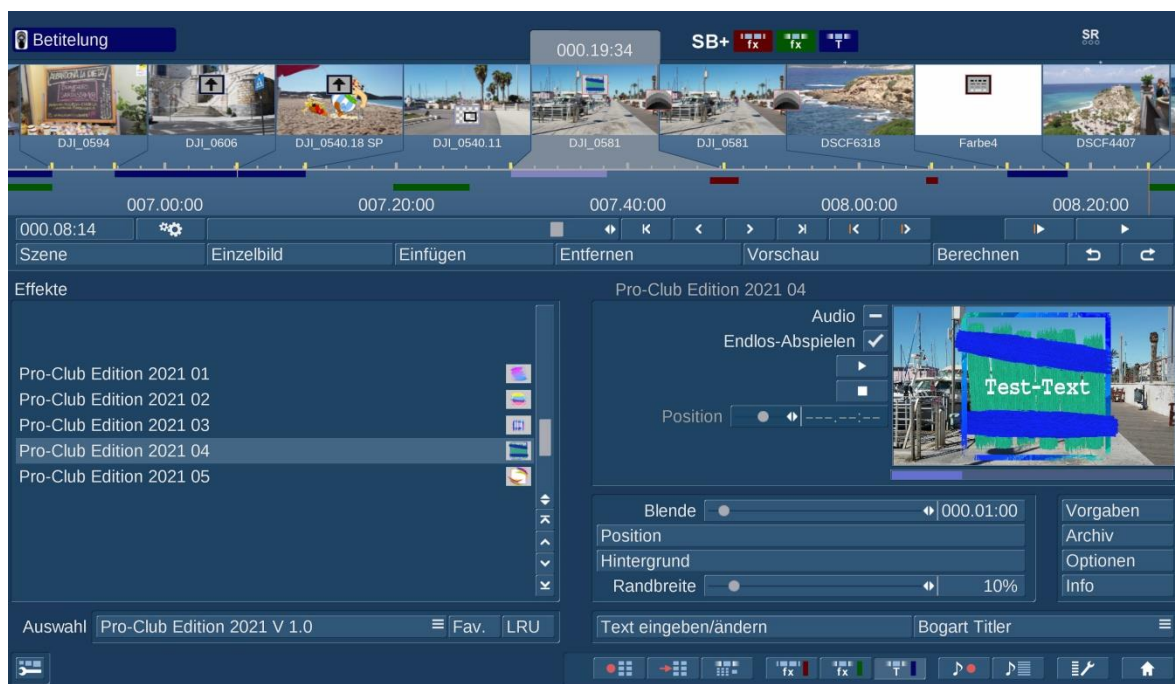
Betitelung

000.19:34

SB+ fx fx T

SR

DJI_0594 DJI_0606 DJI_0540.18 SP DJI_0540.11 DJI_0581 DJI_0581 DSCF6318 Farbe4 DSCF4407

007.00:00 007.20:00 007.40:00 008.00:00 008.20:00

000.08:14

Szene | Einzelbild | Einfügen | Entfernen | Vorschau | Berechnen

Effekte

Pro-Club Edition 2021 01
Pro-Club Edition 2021 02
Pro-Club Edition 2021 03
Pro-Club Edition 2021 04
Pro-Club Edition 2021 05

Pro-Club Edition 2021 04

Audio
Endlos-Abspielen

Position ---.--:--

Test-Text

Blende 000.01:00
Position
Hintergrund
Randbreite 10%

Vorgaben
Archiv
Optionen
Info

Auswahl Pro-Club Edition 2021 V 1.0 Fav. LRU

Text eingeben/ändern

Bogart Titler